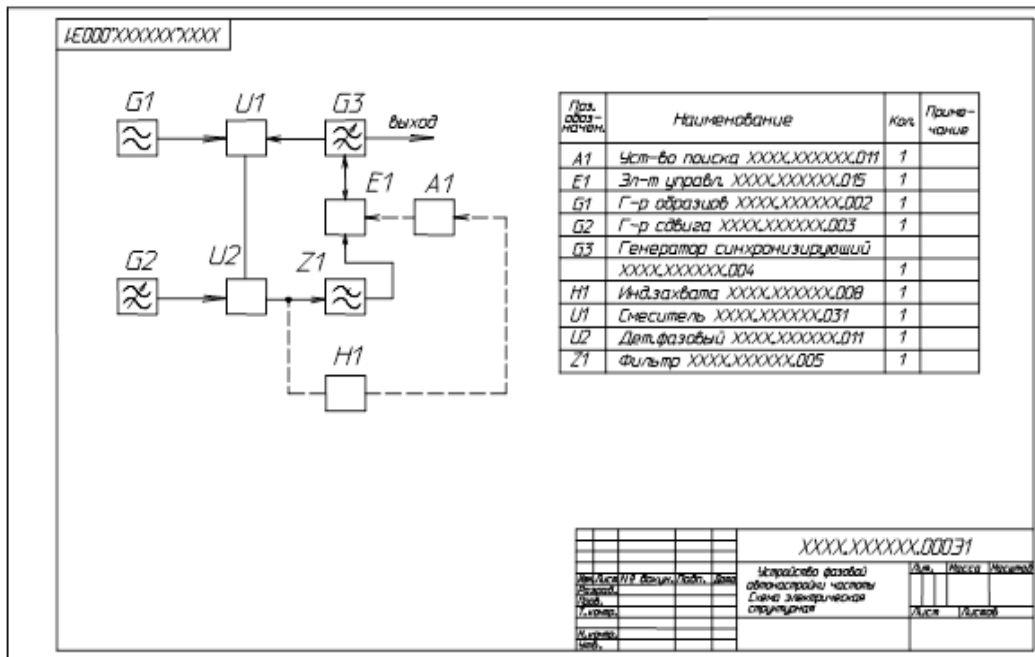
XXXX.XXXXXX.00031

G1 U1 G3 Выход

E1 A1

G2 U2 Z1

H1

| Поз. обозначен. | Наименование | Кол. | Примечание |
|---|---|---|---|
| A1 | Уст-во поиска XXXX.XXXXXX.011 | 1 | |
| E1 | Эл-т управл. XXXX.XXXXXX.015 | 1 | |
| G1 | Г-р образцов XXXX.XXXXXX.002 | 1 | |
| G2 | Г-р сдвига XXXX.XXXXXX.003 | 1 | |
| G3 | Генератор синхронизирующий | | |
| | XXXX.XXXXXX.004 | 1 | |
| H1 | Инд.захвата XXXX.XXXXXX.008 | 1 | |
| U1 | Смеситель XXXX.XXXXXX.031 | 1 | |
| U2 | Дет.фазовый XXXX.XXXXXX.011 | 1 | |
| Z1 | Фильтр XXXX.XXXXXX.005 | 1 | |

XXXX.XXXXXX.00031

Изм. Лист № докум. Подп. Дата
Разраб.
Пров.
Т.контр.
Н.контр.
Утв.

Устройство фазовой автонастройки частоты
Схема электрическая структурная

Лит. Масса Масштаб
Лист Листов